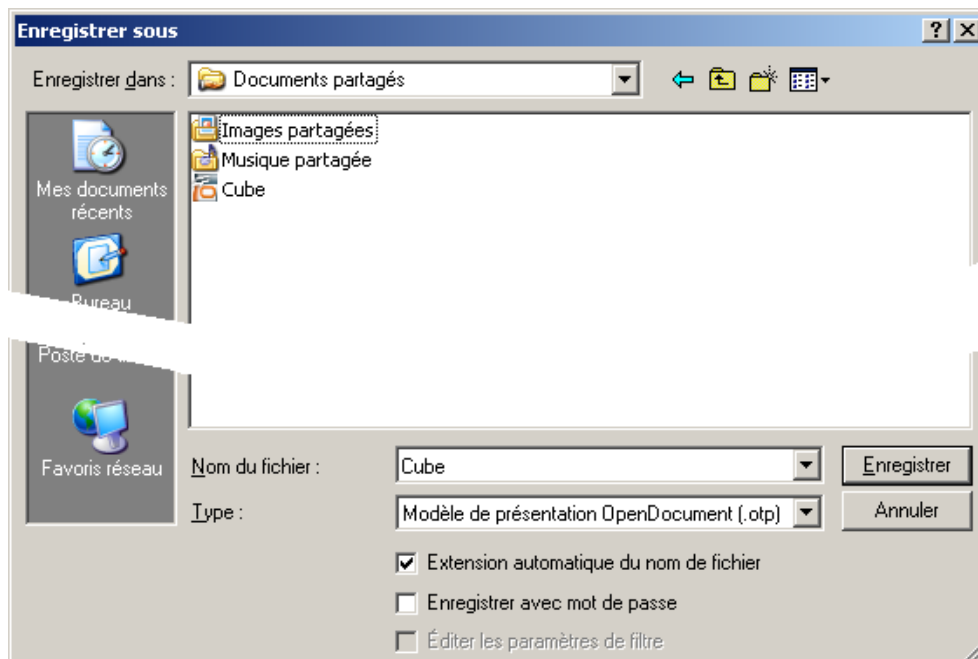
Enregistrer sous

?
X

Enregistrer dans :
Documents partagés

Images partagées
Musique partagée
Cube

Mes documents récents
Bureau
Poste de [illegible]
Favoris réseau

Nom du fichier :
Cube
Enregistrer

Type :
Modèle de présentation OpenDocument (.otp)
Annuler

Extension automatique du nom de fichier
Enregistrer avec mot de passe
Éditer les paramètres de filtre